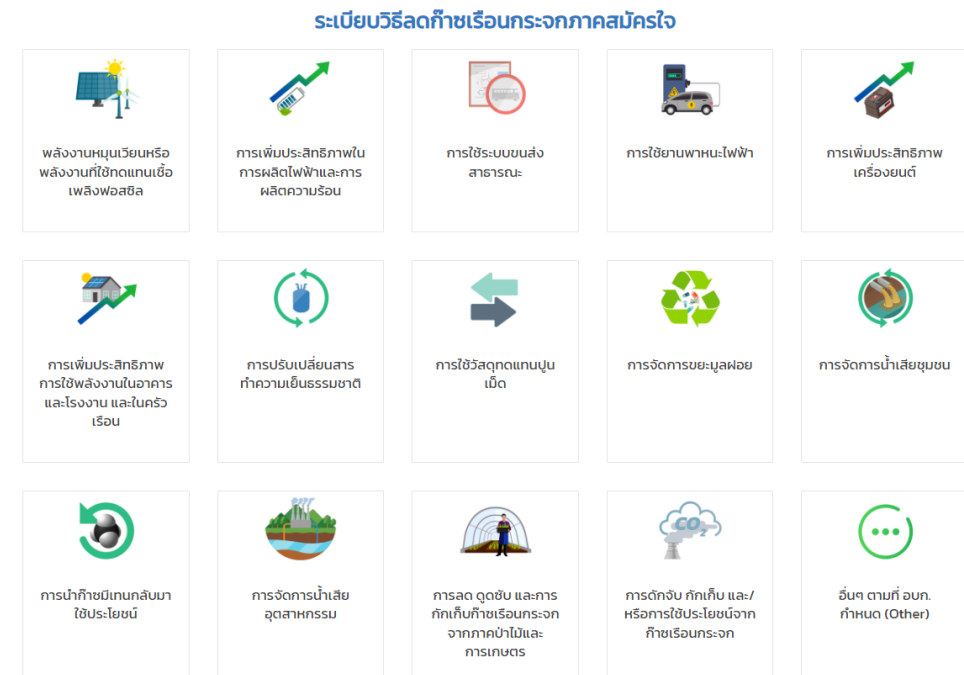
ระเบียบวิธีลดก๊าซเรือนกระจกภาคสมัครใจ

พลังงานหมุนเวียนหรือพลังงานที่ใช้ทดแทนเชื้อเพลิงฟอสซิล

การเพิ่มประสิทธิภาพในการผลิตไฟฟ้าและการผลิตความร้อน

การใช้ระบบขนส่งสาธารณะ

การใช้ยานพาหนะไฟฟ้า

การเพิ่มประสิทธิภาพเครื่องยนต์

การเพิ่มประสิทธิภาพการใช้พลังงานในอาคารและโรงงาน และในครัวเรือน

การปรับเปลี่ยนสารทำความเย็นธรรมชาติ

การใช้วัสดุทดแทนปูนเม็ด

การจัดการขยะมูลฝอย

การจัดการน้ำเสียชุมชน

การนำก๊าซมีเทนกลับมาใช้ประโยชน์

การจัดการน้ำเสียอุตสาหกรรม

การลด ดูดซับ และการกักเก็บก๊าซเรือนกระจกจากภาคป่าไม้และการเกษตร

การดักจับ กักเก็บ และ/หรือการใช้ประโยชน์จากก๊าซเรือนกระจก

อื่นๆ ตามที่ อบก. กำหนด (Other)